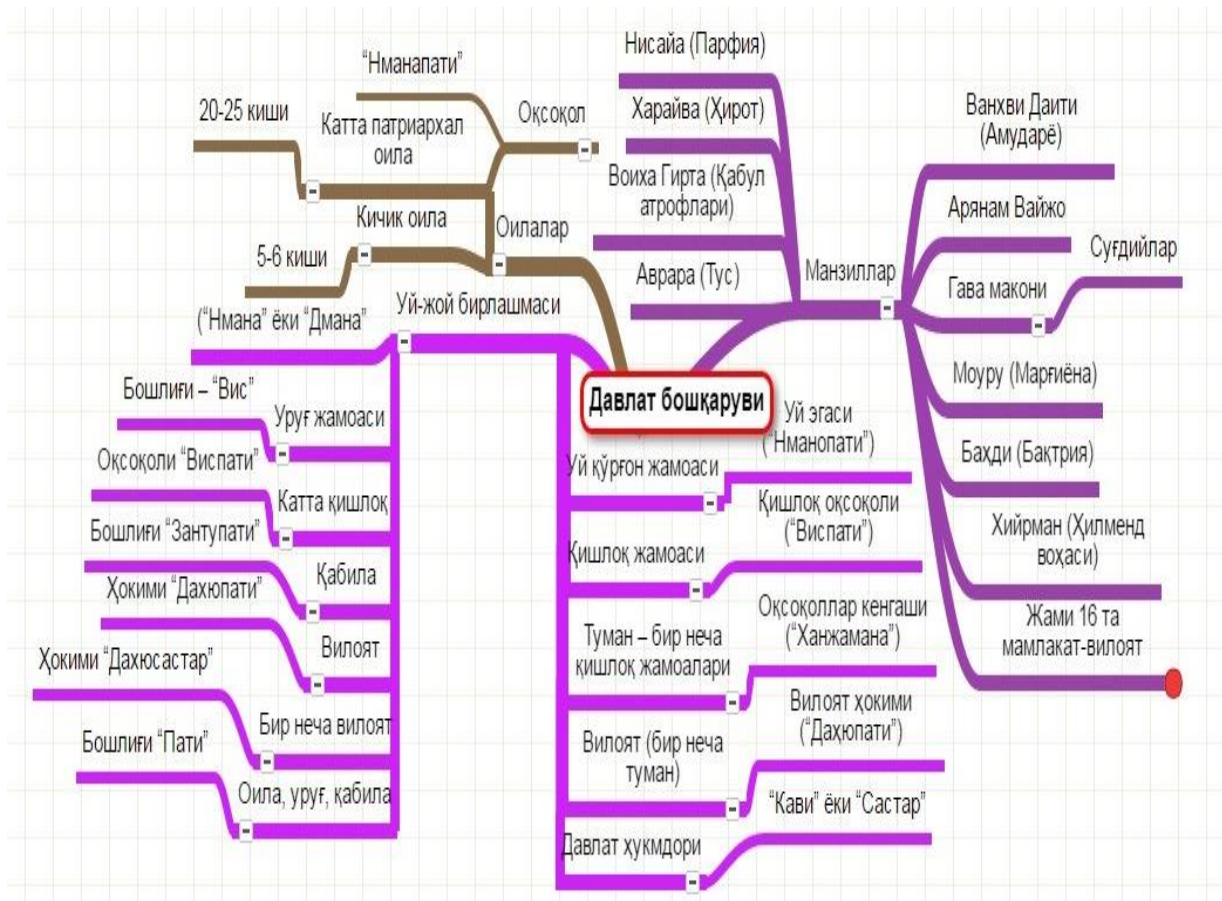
Давлат бошқаруви

"Нманапати"
20-25 киши
Катта патриархал оила
Оқсоқол
Кичик оила
5-6 киши
Оилалар
("Нмана" ёки "Дмана"
Уй-жой бирлашмаси
Бошлиғи – "Вис"
Уруғ жамоаси
Оқсоқоли "Виспати"
Катта қишлоқ
Бошлиғи "Зантупати"
Қабила
Ҳокими "Дахюпати"
Вилоят
Ҳокими "Дахюсастар"
Бир неча вилоят
Бошлиғи "Пати"
Оила, уруғ, қабила

Уй эгаси ("Нманопати")
Уй қўрғон жамоаси
Қишлоқ оқсоқоли ("Виспати")
Қишлоқ жамоаси
Оқсоқоллар кенгаши ("Ханжамана")
Туман – бир неча қишлоқ жамоалари
Вилоят ҳокими ("Даҳюпати")
Вилоят (бир неча туман)
"Кави" ёки "Састар"
Давлат ҳукмдори

Нисайа (Парфия)
Харайва (Ҳирот)
Воиха Гирта (Қабул атрофлари)
Аврара (Тус)
Манзиллар
Ванхви Даити (Амударё)
Арянам Вайжо
Суғдийлар
Гава макони
Моуру (Марғиёна)
Бахди (Бақтрия)
Хийрман (Ҳилменд воҳаси)
Жами 16 та мамлакат-вилоят